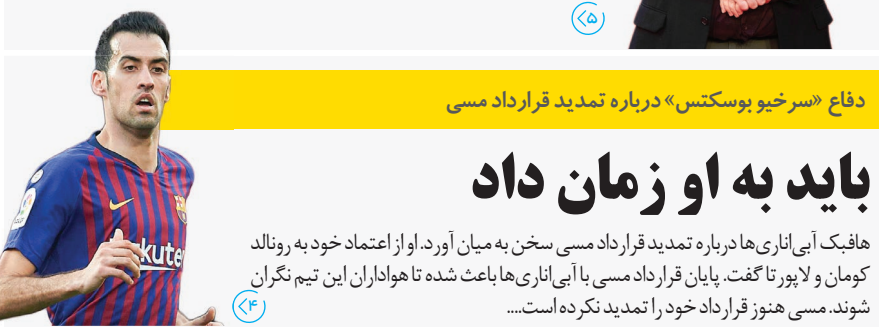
۵

دفاع «سرخیو بوسکتس» درباره تمدید قرارداد مسی

باید به او زمان داد

هافبک آبی‌اناری‌ها درباره تمدید قرارداد مسی سخن به میان آورد. او از اعتماد خود به رونالد کومان و لاپورتا گفت. پایان قرارداد مسی با آبی‌اناری‌ها باعث شده تا هواداران این تیم نگران شوند. مسی هنوز قرارداد خود را تمدید نکرده است....

۴

kuten